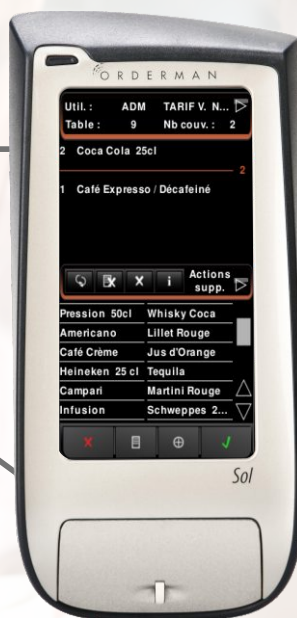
ORDERMAN

Util. : ADM TARIF V. N...
Table : 9 Nb couv. : 2

2 Coca Cola 25cl

2

1 Café Expresso / Décafeiné

i Actions supp.

| | |
|---|---|
| Pression 50cl | Whisky Coca |
| Americano | Lillet Rouge |
| Café Crème | Jus d'Orange |
| Heineken 25 cl | Tequila |
| Campari | Martini Rouge |
| Infusion | Schweppes 2... |

Sol